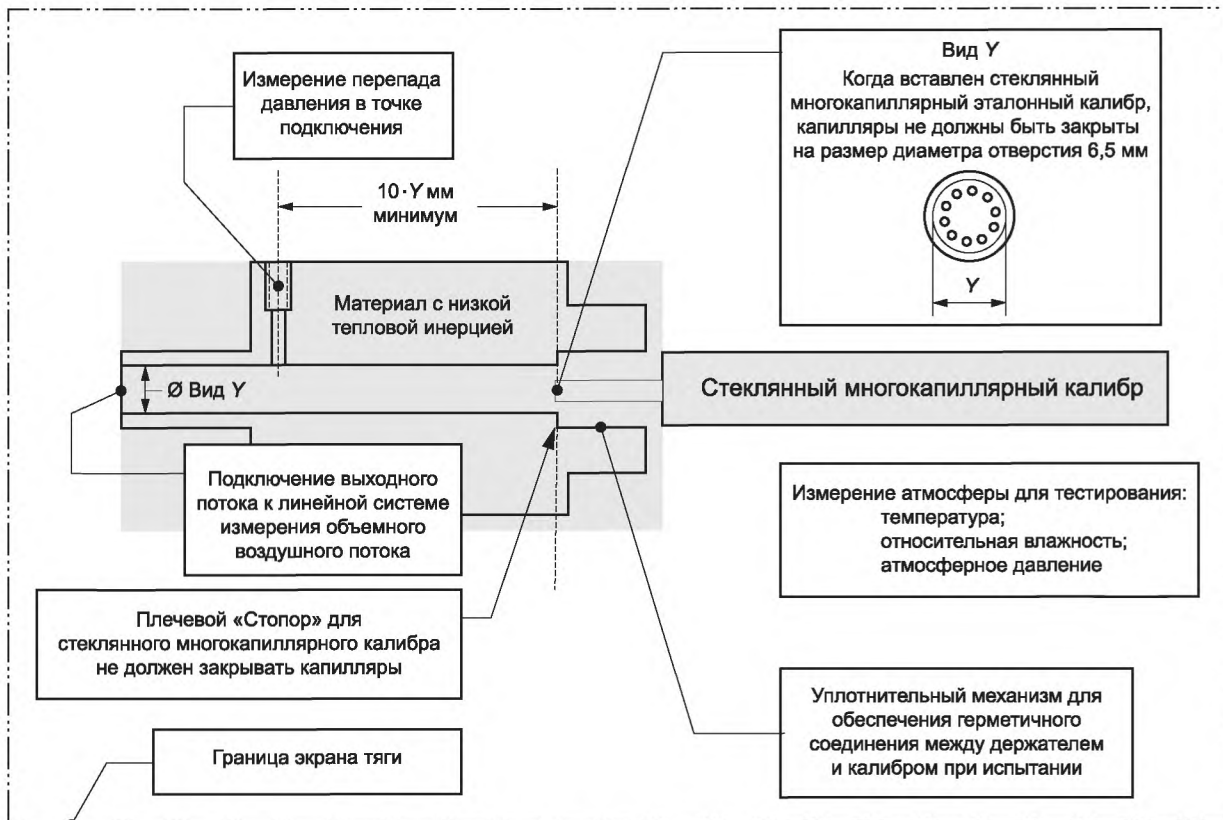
Измерение перепада давления в точке подключения

$10 \cdot Y$ мм минимум

Вид $Y$
Когда вставлен стеклянный многокапиллярный эталонный калибр, капилляры не должны быть закрыты на размер диаметра отверстия 6,5 мм

$Y$

Материал с низкой тепловой инерцией

Ø Вид $Y$

Стеклянный многокапиллярный калибр

Подключение выходного потока к линейной системе измерения объемного воздушного потока

Измерение атмосферы для тестирования:
температура;
относительная влажность;
атмосферное давление

Плечевой «Стопор» для стеклянного многокапиллярного калибра не должен закрывать капилляры

Уплотнительный механизм для обеспечения герметичного соединения между держателем и калибром при испытании

Граница экрана тяги